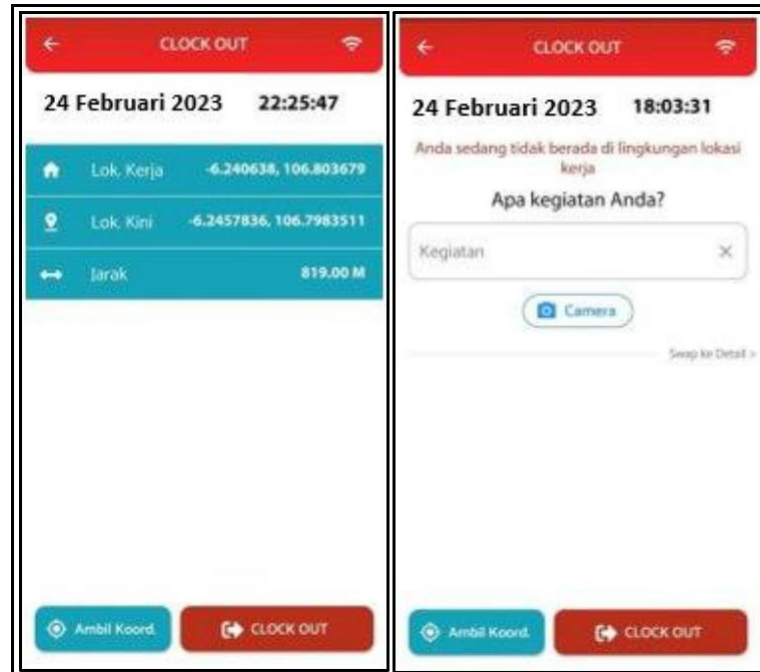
CLOCK OUT

24 Februari 2023 22:25:47

Lok. Kerja -6.240638, 106.803679

Lok. Kini -6.2457836, 106.7983511

Jarak 819.00 M

Ambil Koord.

CLOCK OUT

CLOCK OUT

24 Februari 2023 18:03:31

Anda sedang tidak berada di lingkungan lokasi kerja

Apa kegiatan Anda?

Kegiatan

Camera

Swap ke Detail >

Ambil Koord.

CLOCK OUT